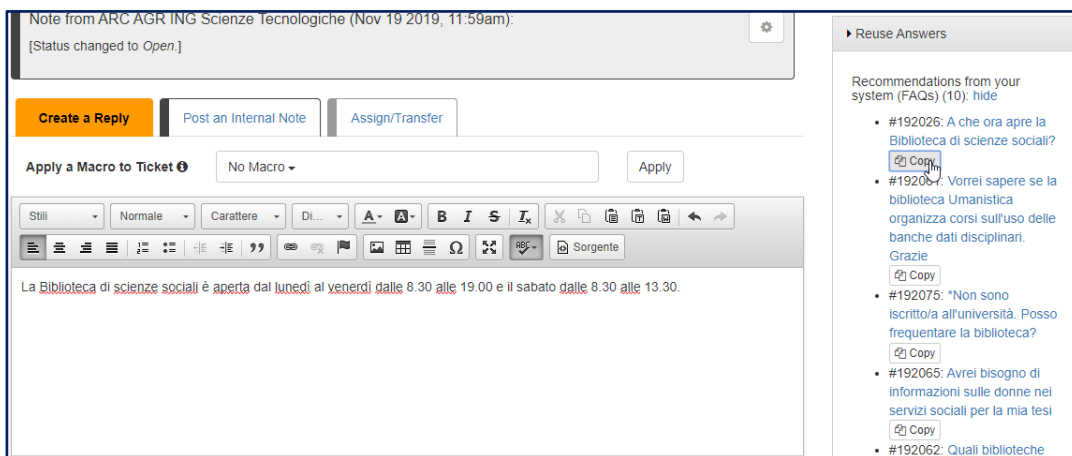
Note from ARC AGR ING Scienze Tecnologiche (Nov 19 2019, 11:59am):
[Status changed to Open.]

Create a Reply | Post an Internal Note | Assign/Transfer

Apply a Macro to Ticket ℹ | No Macro ▾ | Apply

Stili | Normale | Carattere | Di... | B | I | S | Sorgente

La Biblioteca di scienze sociali è aperta dal lunedì al venerdì dalle 8.30 alle 19.00 e il sabato dalle 8.30 alle 13.30.

▸ Reuse Answers

Recommendations from your system (FAQs) (10): hide

- #192026: A che ora apre la Biblioteca di scienze sociali?
Copy
- #19206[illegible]: Vorrei sapere se la biblioteca Umanistica organizza corsi sull'uso delle banche dati disciplinari. Grazie
Copy
- #192075: *Non sono iscritto/a all'università. Posso frequentare la biblioteca?
Copy
- #192065: Avrei bisogno di informazioni sulle donne nei servizi sociali per la mia tesi
Copy
- #192062: Quali biblioteche